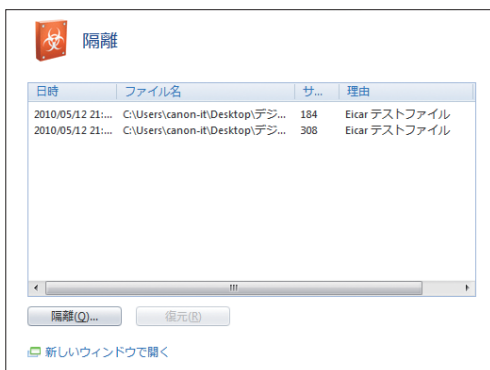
隔離

| 日時 | ファイル名 | サ... | 理由 |
|---|---|---|---|
| 2010/05/12 21:... | C:\Users\canon-it\Desktop\デジ... | 184 | Eicar テストファイル |
| 2010/05/12 21:... | C:\Users\canon-it\Desktop\デジ... | 308 | Eicar テストファイル |

III

隔離(Q)... 復元(R)

新しいウィンドウで開く